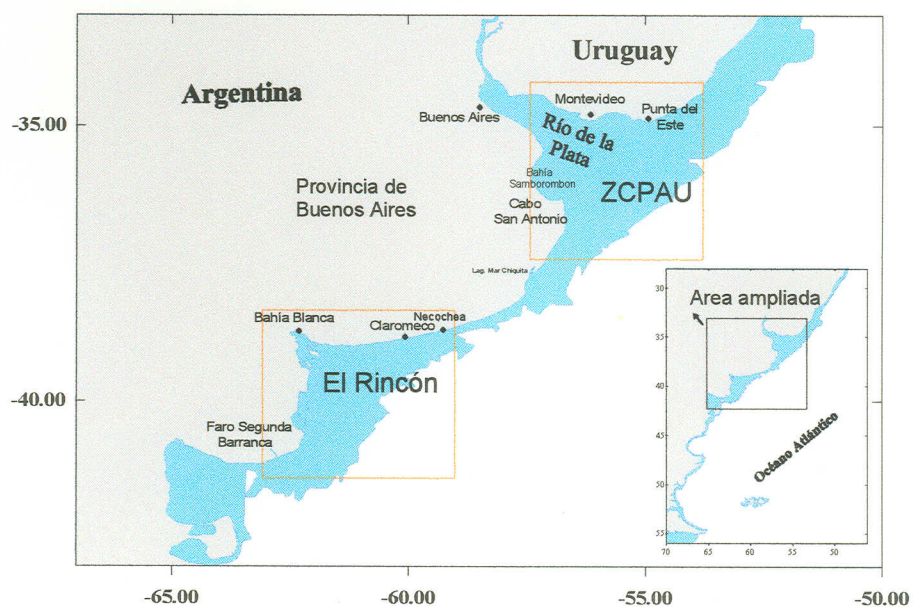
Uruguay

Argentina

-35.00

Buenos Aires

Montevideo

Punta del Este

Río de la Plata

Bahía Samborombon

Provincia de Buenos Aires

Cabo San Antonio

ZCPAU

Lag. Mar Chiquita

Bahía Blanca

Claromeco

Necochea

El Rincón

-40.00

Faro Segunda Barranca

Area ampliada

Océano Atlántico

30

35

40

45

50

55

70

65

60

55

50

-65.00

-60.00

-55.00

-50.00